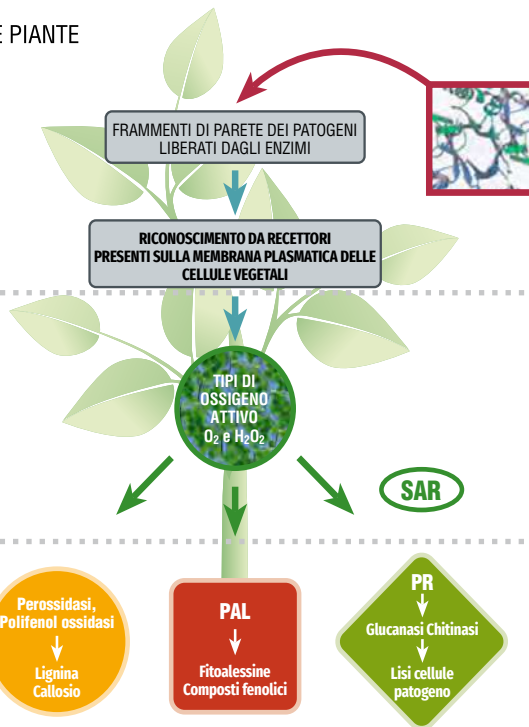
E PIANTE

FRAMMENTI DI PARETE DEI PATOGENI LIBERATI DAGLI ENZIMI

RICONOSCIMENTO DA RECETTORI PRESENTI SULLA MEMBRANA PLASMATICA DELLE CELLULE VEGETALI

TIPI DI OSSIGENO ATTIVO $O_2$ e $H_2O_2$

SAR

Perossidasi, Polifenol ossidasi

Lignina
Callosio

PAL

Fitoalessine
Composti fenolici

PR

Glucanasi Chitinasi

Lisi cellule patogeno